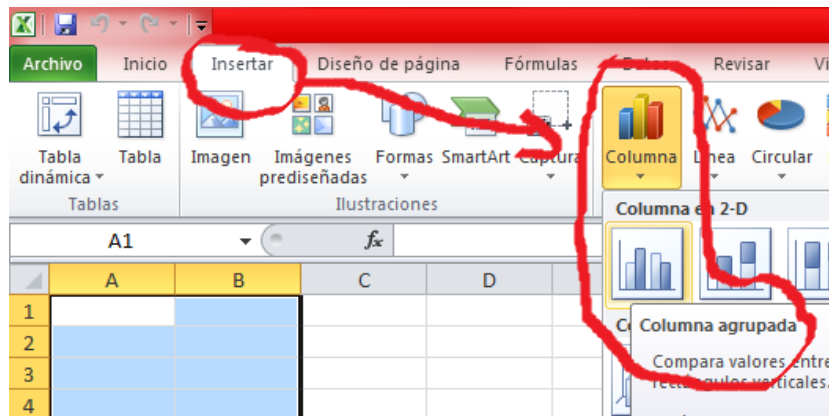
Archivo Inicio Insertar Diseño de página Fórmulas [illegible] Revisar Vi

Tabla dinámica Tabla
Tablas

Imagen Imágenes prediseñadas Formas SmartArt Captura
Ilustraciones

Columna Línea Circular

A1 $f_x$

Columna en 2-D

A B C D
1
2
3
4

Columna agrupada

Compara valores entre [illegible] rectángulos verticales.